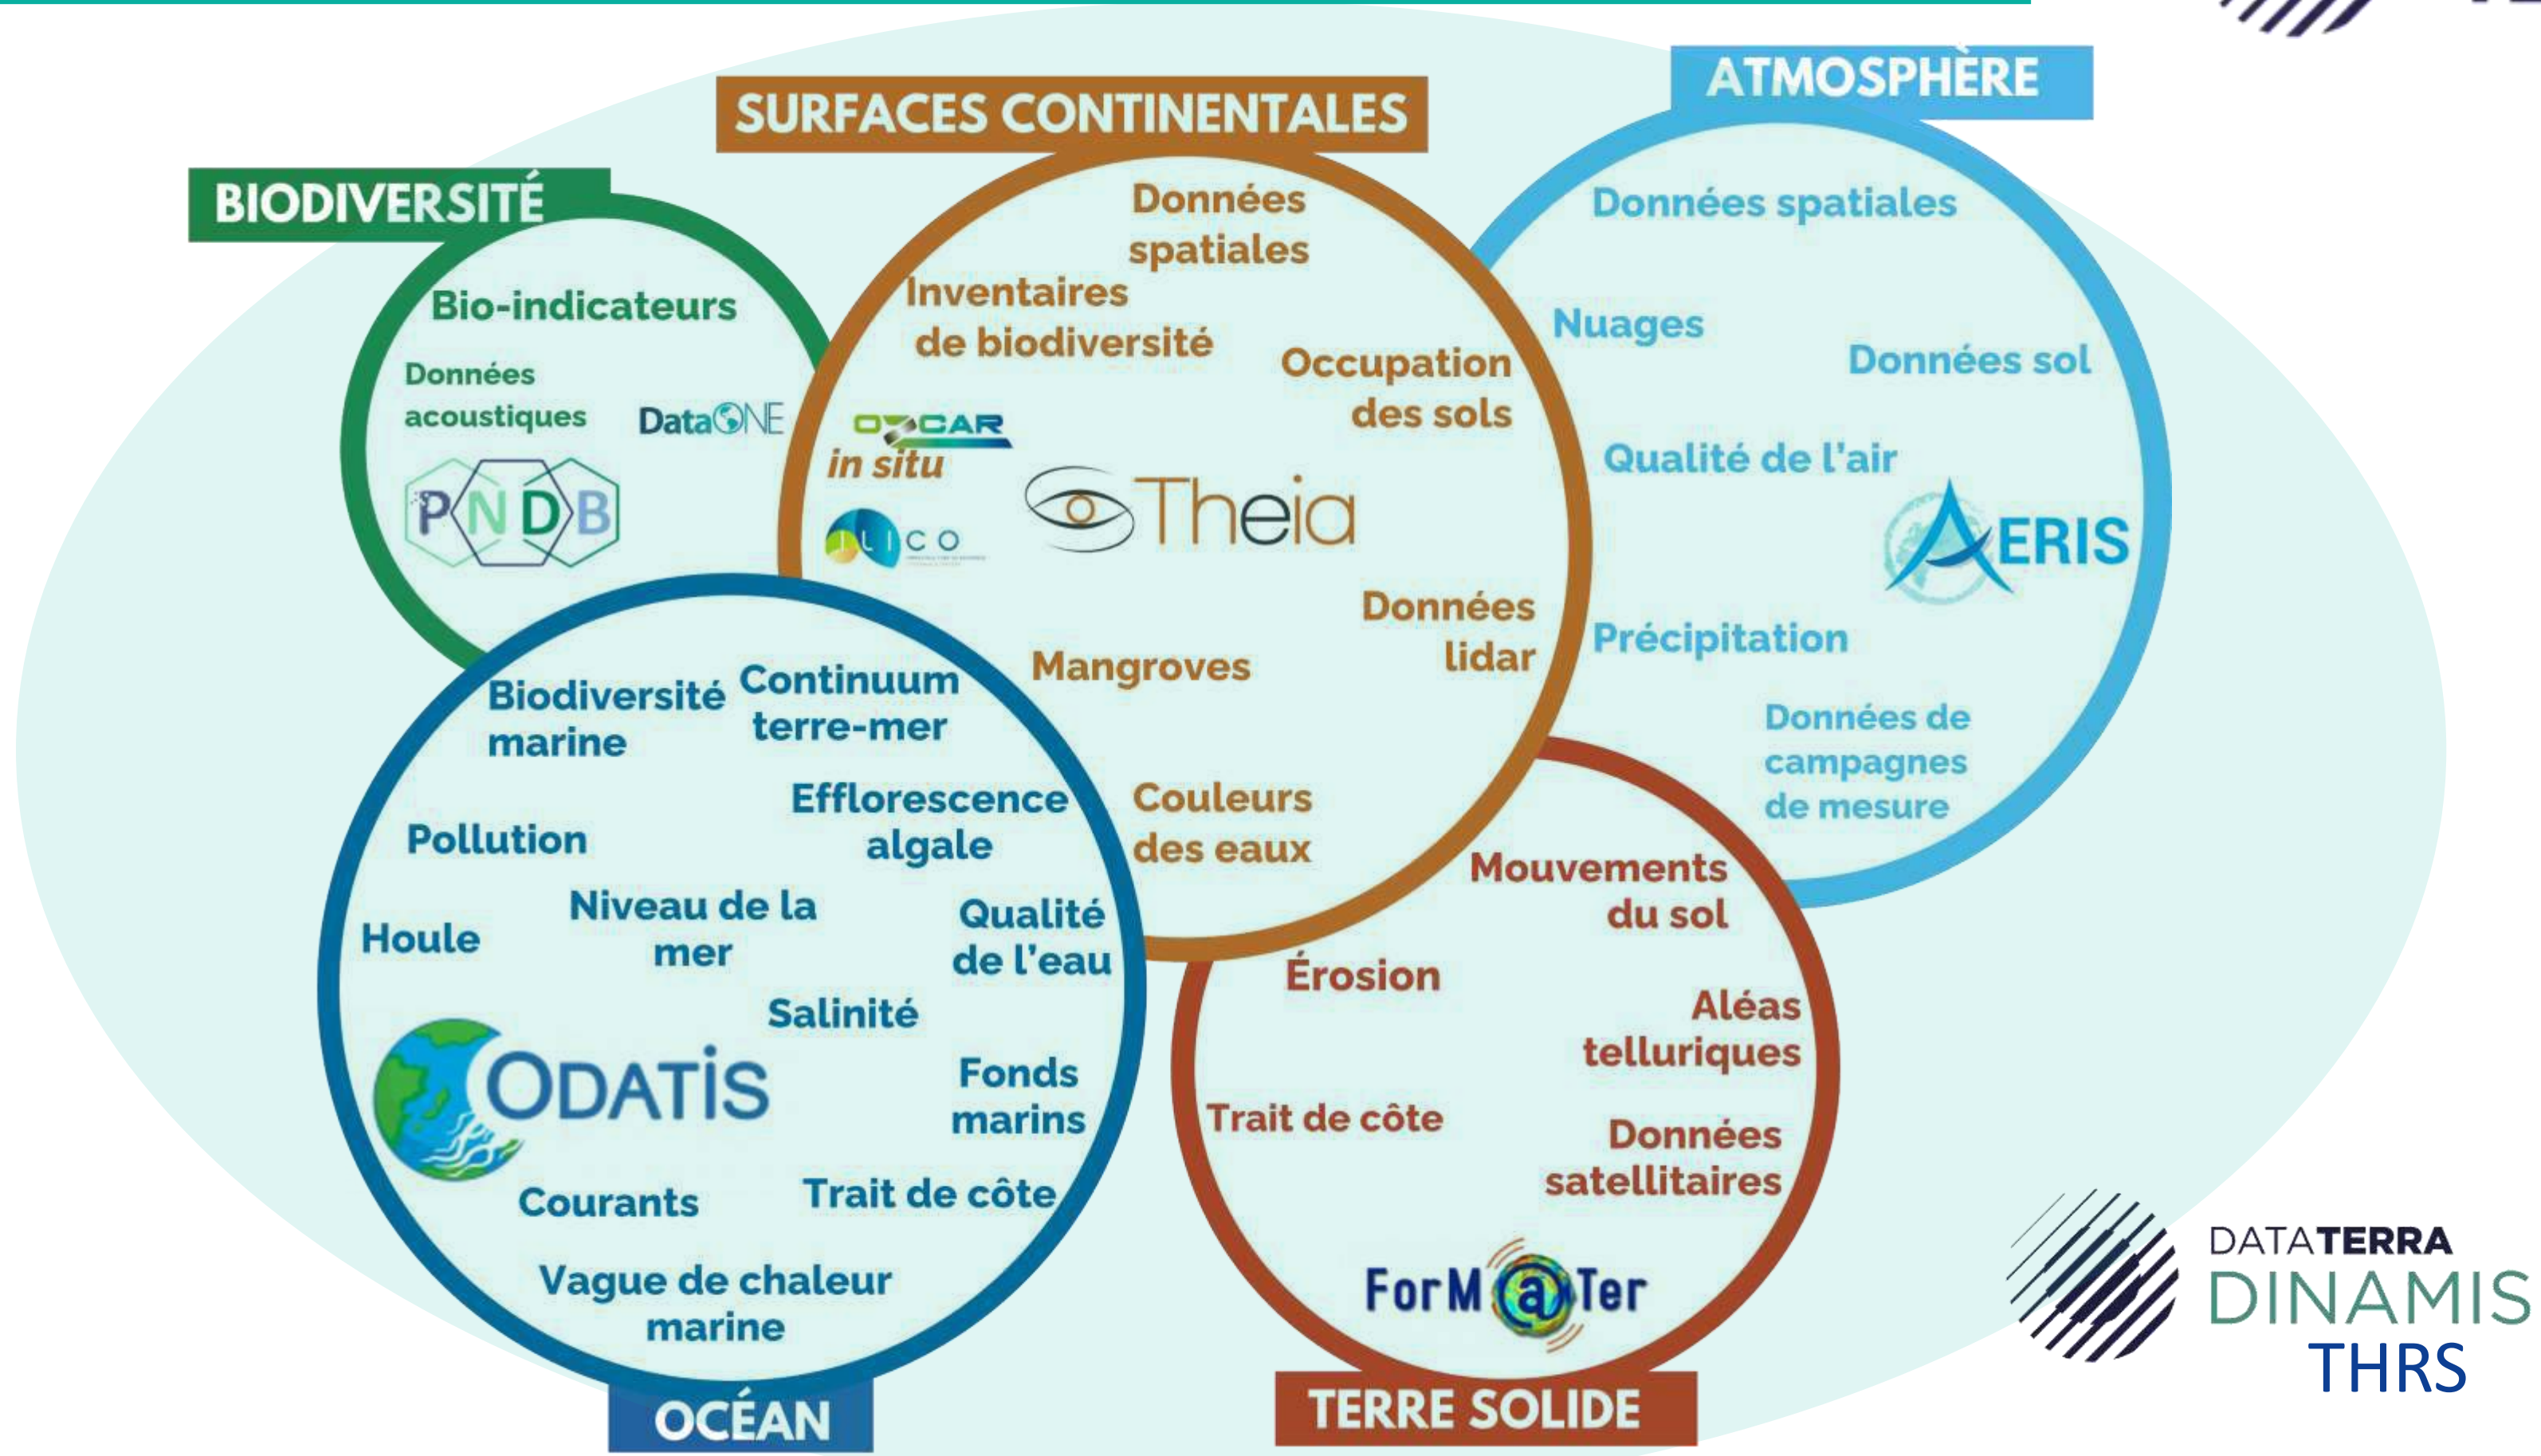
SURFACES CONTINENTALES

ATMOSPHÈRE

BIODIVERSITÉ

Bio-indicateurs

Données acoustiques

DataONE

PNDB

Données spatiales

Inventaires de biodiversité

Occupation des sols

OZCAR in situ

ILICO

Theia

Données lidar

Mangroves

Couleurs des eaux

Données spatiales

Nuages

Données sol

Qualité de l'air

AERIS

Précipitation

Données de campagnes de mesure

Biodiversité marine

Continuum terre-mer

Efflorescence algale

Pollution

Niveau de la mer

Qualité de l'eau

Houle

Salinité

ODATIS

Fonds marins

Courants

Trait de côte

Vague de chaleur marine

OCÉAN

Mouvements du sol

Érosion

Aléas telluriques

Trait de côte

Données satellitaires

ForM@Ter

TERRE SOLIDE

DATATERRA
DINAMIS
THRS